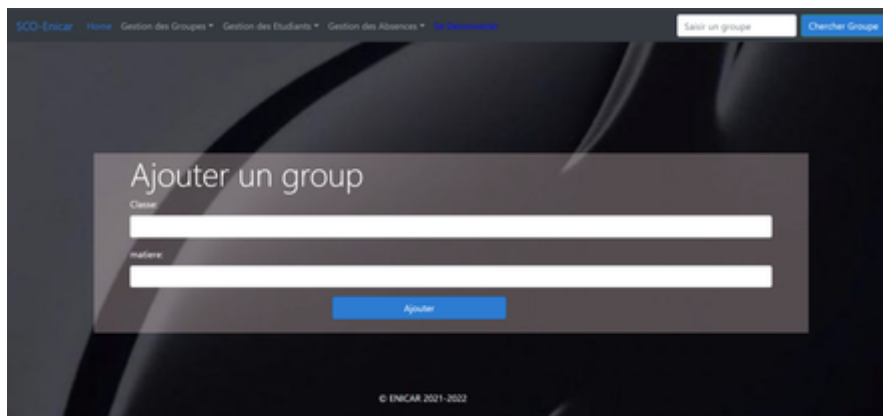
SCO-Enicar Home Gestion des Groupes ▾ Gestion des Etudiants ▾ Gestion des Absences ▾ Se Déconnecter

Saisir un groupe

Chercher Groupe

Ajouter un group

Classe:

matiere:

Ajouter

© ENICAR 2021-2022